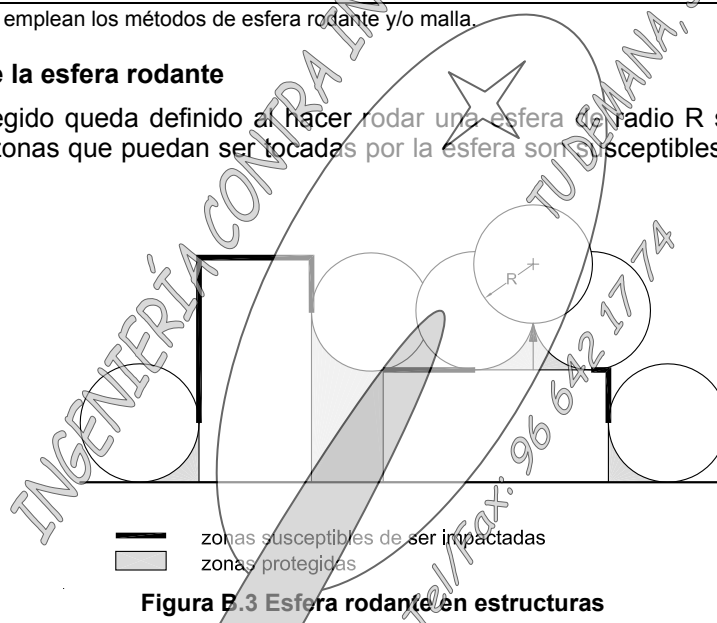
emplean los métodos de esfera rodante y/o malla.

e la esfera rodante

egido queda definido al hacer rodar una esfera de radio R s zonas que puedan ser tocadas por la esfera son susceptibles

INGENIERÍA CONTRA INCENDIOS A TU DEMANDA, S.L. Tel/Fax: 96 642 17 74

R

zonas susceptibles de ser impactadas
zonas protegidas

Figura B.3 Esfera rodante en estructuras